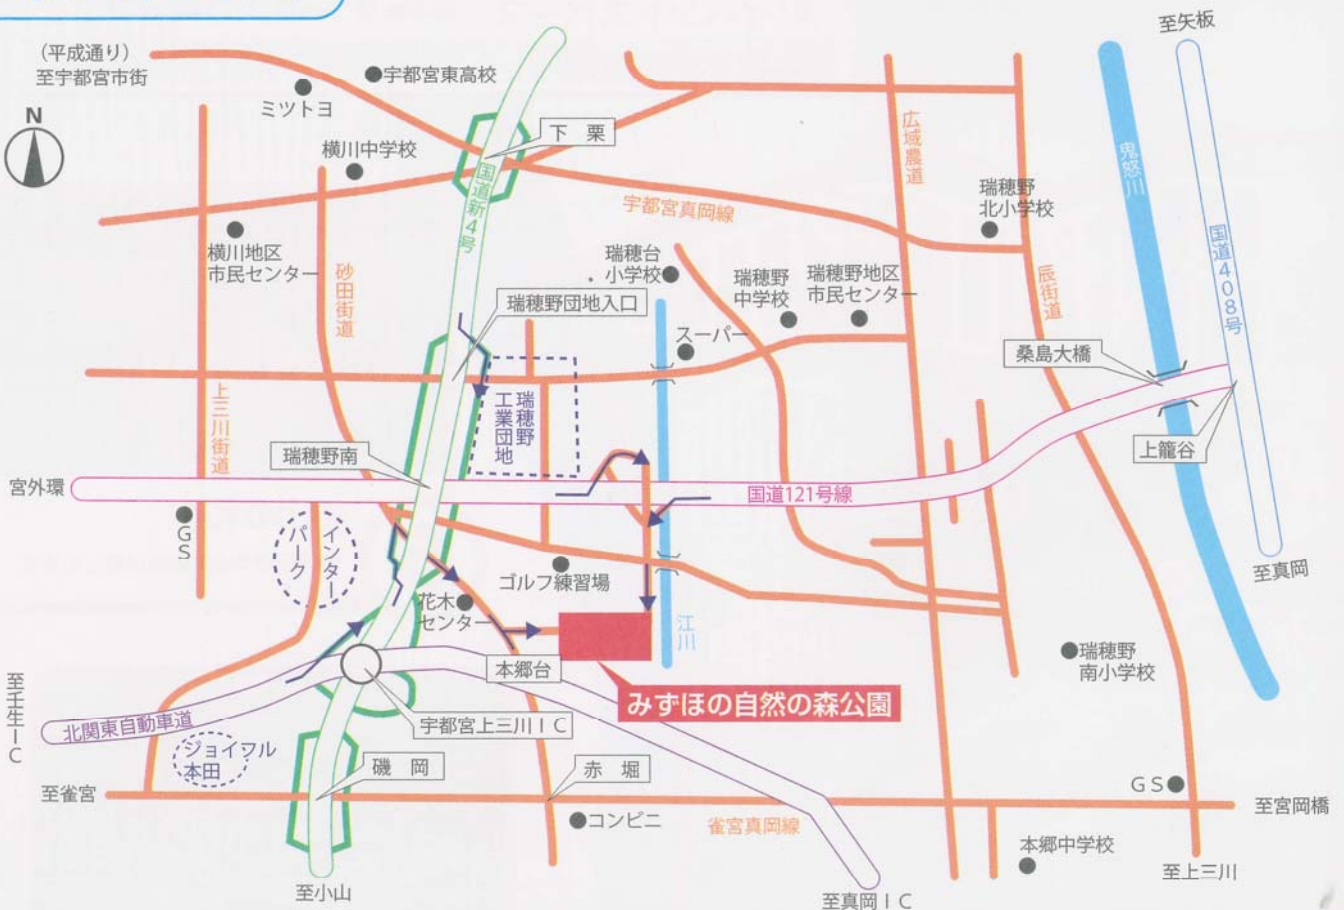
(平成通り)
至宇都宮市街
宇都宮東高校
至矢板
ミツトヨ
N
下栗
横川中学校
国道新4号
宇都宮真岡線
広域農道
瑞穂野北小学校
鬼怒川
国道408号
横川地区市民センター
砂田街道
瑞穂台小学校
瑞穂野中学校
瑞穂野地区市民センター
辰街道
瑞穂野団地入口
スーパー
桑島大橋
上三川街道
瑞穂野工業団地
瑞穂野南
上籠谷
宮外環
国道121号線
GS
インターパーク
ゴルフ練習場
至真岡
花木センター
江川
本郷台
至壬生IC
みずほの自然の森公園
瑞穂野南小学校
北関東自動車道
宇都宮上三川IC
ジョイフル本田
磯岡
赤堀
至雀宮
GS
至宮岡橋
コンビニ
雀宮真岡線
本郷中学校
至上三川
至小山
至真岡IC